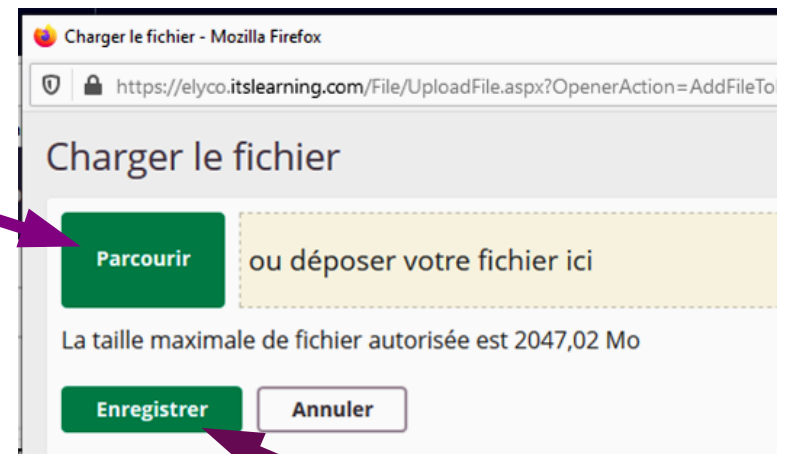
Charger le fichier - Mozilla Firefox

https://elyco.itslearning.com/File/UploadFile.aspx?OpenerAction=AddFileTo

Charger le fichier

Parcourir

ou déposer votre fichier ici

La taille maximale de fichier autorisée est 2047,02 Mo

Enregistrer

Annuler